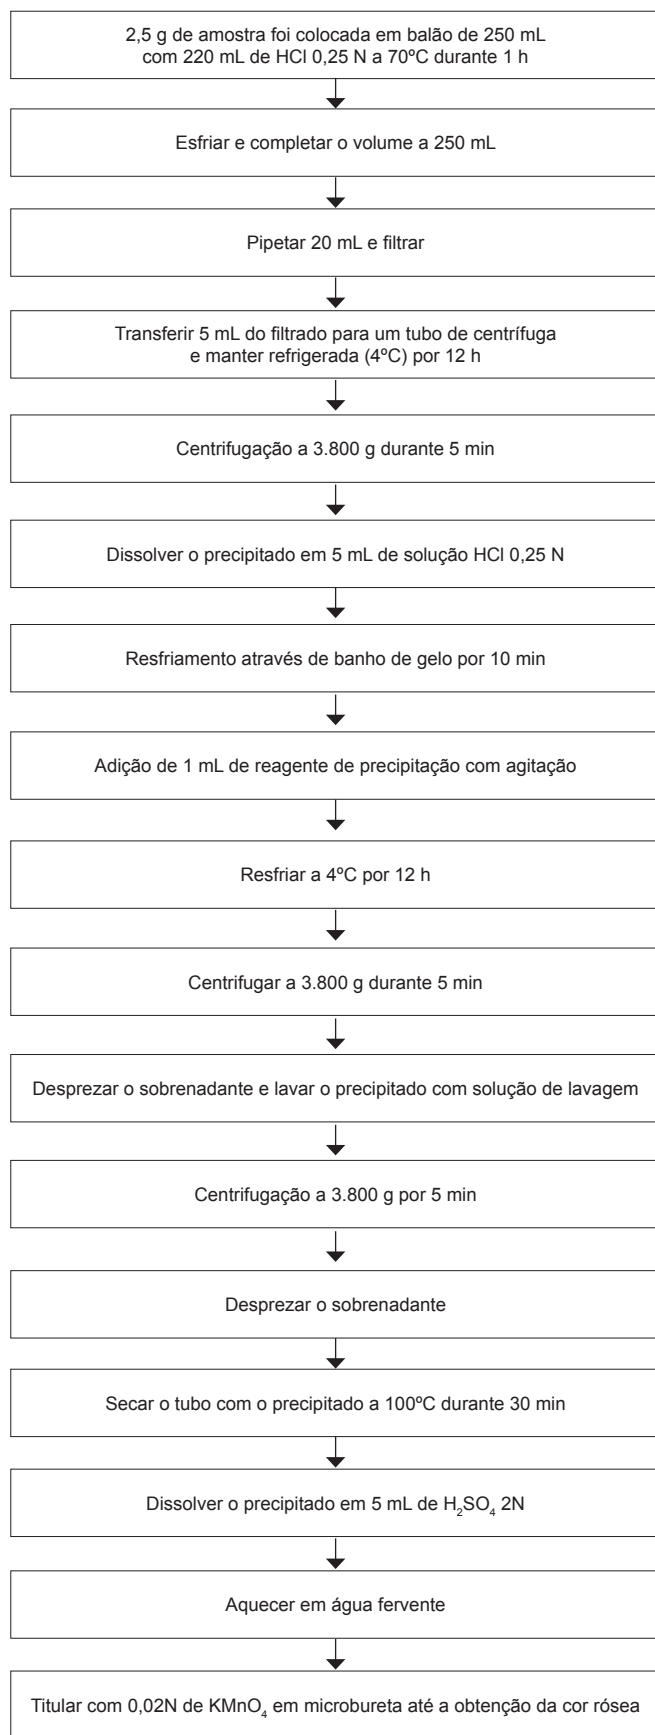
2,5 g de amostra foi colocada em balão de 250 mL com 220 mL de HCl 0,25 N a 70ºC durante 1 h

Esfriar e completar o volume a 250 mL

Pipetar 20 mL e filtrar

Transferir 5 mL do filtrado para um tubo de centrífuga e manter refrigerada (4ºC) por 12 h

Centrifugação a 3.800 g durante 5 min

Dissolver o precipitado em 5 mL de solução HCl 0,25 N

Resfriamento através de banho de gelo por 10 min

Adição de 1 mL de reagente de precipitação com agitação

Resfriar a 4ºC por 12 h

Centrifugar a 3.800 g durante 5 min

Desprezar o sobrenadante e lavar o precipitado com solução de lavagem

Centrifugação a 3.800 g por 5 min

Desprezar o sobrenadante

Secar o tubo com o precipitado a 100ºC durante 30 min

Dissolver o precipitado em 5 mL de $H_2SO_4$ 2N

Aquecer em água fervente

Titular com 0,02N de $KMnO_4$ em microbureta até a obtenção da cor rósea